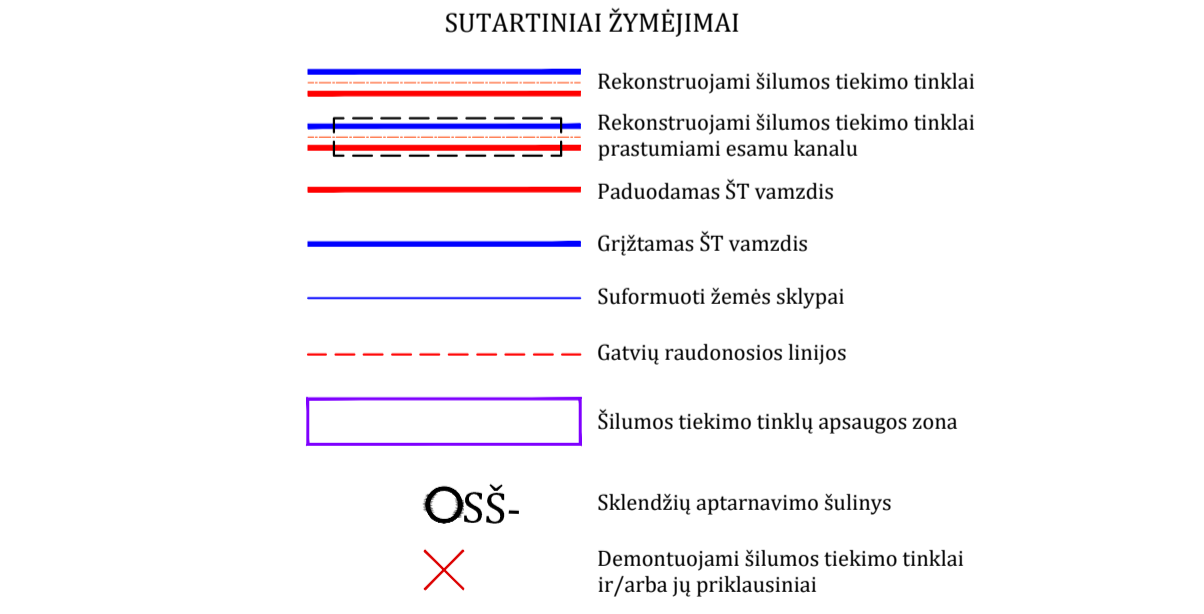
SUTARTINIAI ŽYMĖJIMAI

Rekonstruojami šilumos tiekimo tinklai

Rekonstruojami šilumos tiekimo tinklai prastumiami esamu kanalu

Paduodamas ŠT vamzdis

Grįžtamas ŠT vamzdis

Suformuoti žemės sklypai

Gatvių raudonosios linijos

Šilumos tiekimo tinklų apsaugos zona

OSŠ-

Sklendžių aptarnavimo šulinys

Demontuojami šilumos tiekimo tinklai ir/arba jų priklausiniai